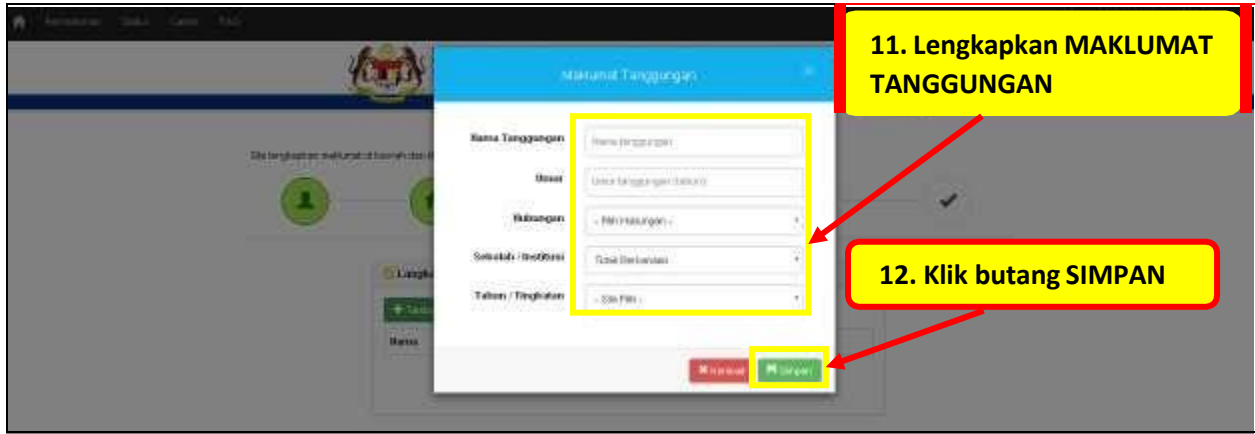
11. Lengkapkan MAKLUMAT TANGGUNGAN

Maklumat Tanggungan

Nama Tanggungan
Nama tanggungan

Umur
Umur tanggungan (tahun)

Hubungan
- Pilih Hubungan -

Sekolah / Institusi
Tidak Berkenaan

Tahun / Tingkatan
- Sila Pilih -

Langk

Nama

Sila lengkapkan maklumat di bawah dan

12. Klik butang SIMPAN

Kembali

Simpan